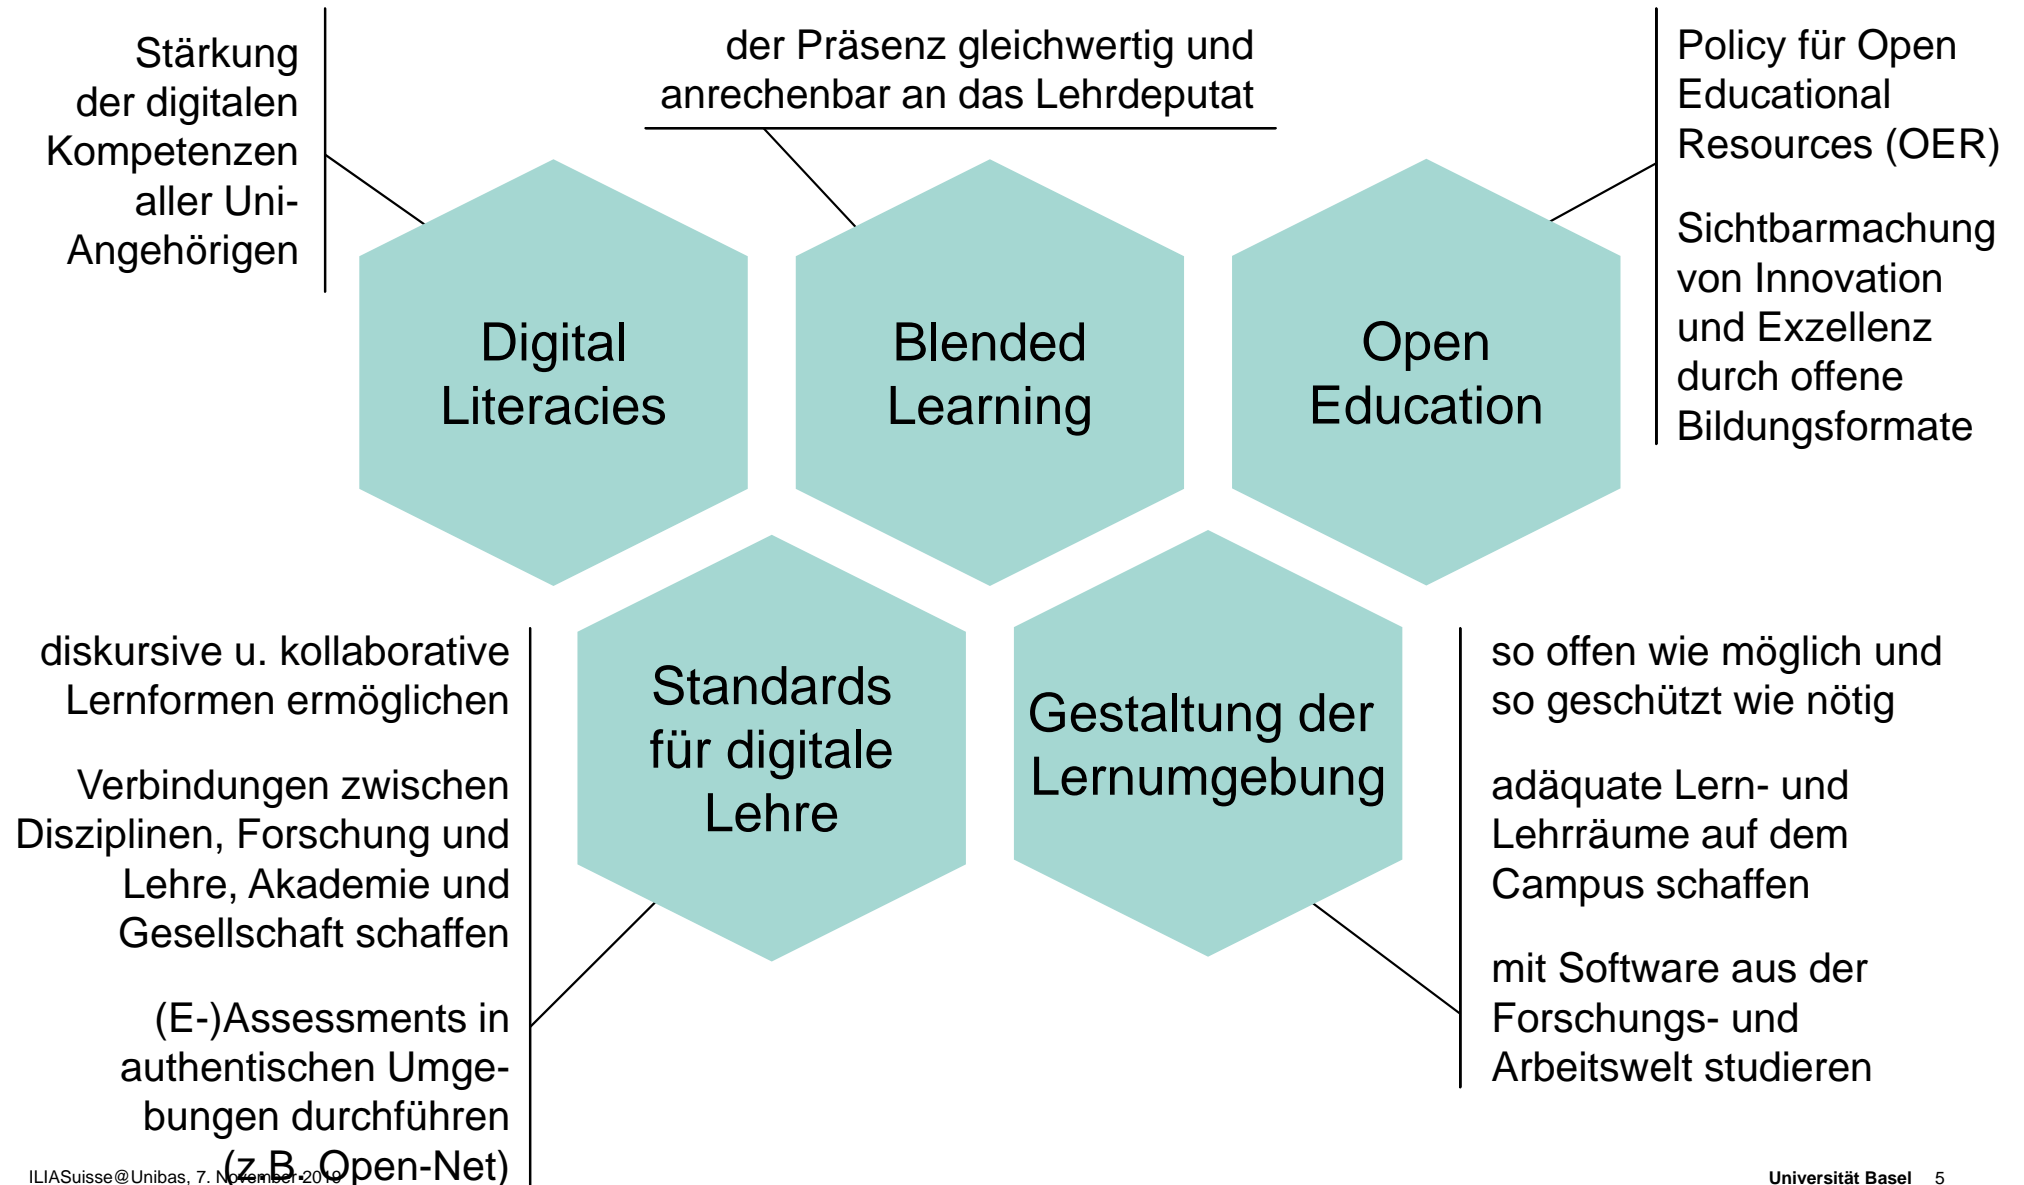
Stärkung der digitalen Kompetenzen aller Uni-Angehörigen

der Präsenz gleichwertig und anrechenbar an das Lehrdeputat

Policy für Open Educational Resources (OER)

Sichtbarmachung von Innovation und Exzellenz durch offene Bildungsformate

Digital Literacies

Blended Learning

Open Education

diskursive u. kollaborative Lernformen ermöglichen

Verbindungen zwischen Disziplinen, Forschung und Lehre, Akademie und Gesellschaft schaffen

(E-)Assessments in authentischen Umgebungen durchführen (z.B. Open-Net)

Standards für digitale Lehre

Gestaltung der Lernumgebung

so offen wie möglich und so geschützt wie nötig

adäquate Lern- und Lehrräume auf dem Campus schaffen

mit Software aus der Forschungs- und Arbeitswelt studieren

ILIASuisse@Unibas, 7. November 2019

Universität Basel 5